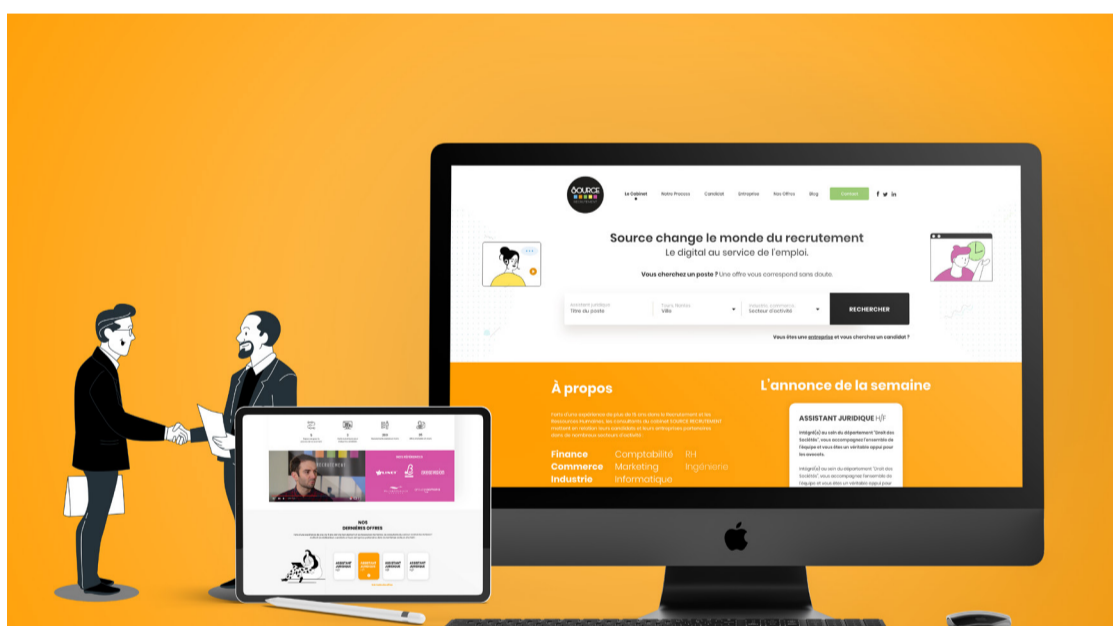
SOURCE

Le Cabinet Notre Process Candidat Entreprise Nos Offres Blog Contact

Source change le monde du recrutement
Le digital au service de l'emploi.

Vous cherchez un poste ? Une offre vous correspond sans doute.

Assistant juridique
Titre du poste

Tours, Nantes
Ville

Secteur d'activité

RECHERCHER

Vous êtes une entreprise et vous cherchez un candidat ?

À propos

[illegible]

Finance Comptabilité RH
Commerce Marketing Ingénierie
Industrie Informatique

L'annonce de la semaine

ASSISTANT JURIDIQUE H/F

Intégré(e) au sein du département "Droit des Sociétés", vous accompagnez l'ensemble de l'équipe et vous êtes un véritable appui pour les avocats.

Intégré(e) au sein du département "Droit des Sociétés", vous accompagnez l'ensemble de l'équipe et vous êtes un véritable appui pour les avocats.

NOS
DERNIÈRES OFFRES

ASSISTANT JURIDIQUE
ASSISTANT JURIDIQUE
ASSISTANT JURIDIQUE
ASSISTANT JURIDIQUE